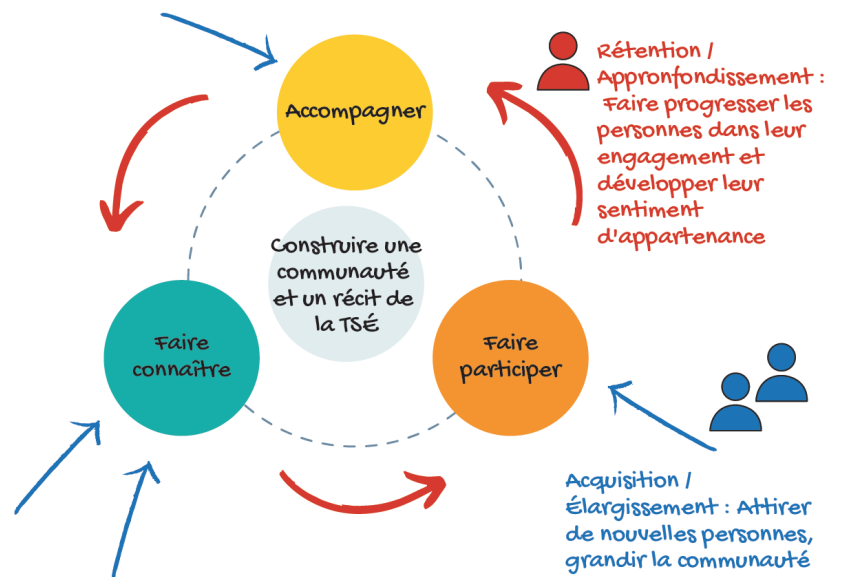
Accompagner

Rétention / Approfondissement : Faire progresser les personnes dans leur engagement et développer leur sentiment d'appartenance

Construire une communauté et un récit de la TSÉ

Faire connaître

Faire participer

Acquisition / Élargissement : Attirer de nouvelles personnes, grandir la communauté